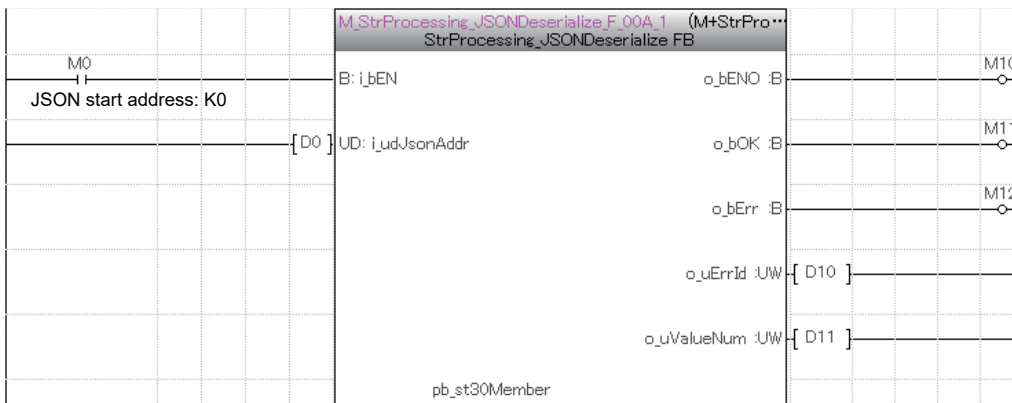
M_StrProcessing_JSONDeserialize_F_00A_1 (M+StrPro…
StrProcessing_JSONDeserialize FB

M0

JSON start address: K0

B: i_bEN

o_bENO :B

M1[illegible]

D0

UD: i_udJsonAddr

o_bOK :B

M1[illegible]

o_bErr :B

M1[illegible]

o_uErrId :UW

D10

o_uValueNum :UW

D11

pb_st30Member